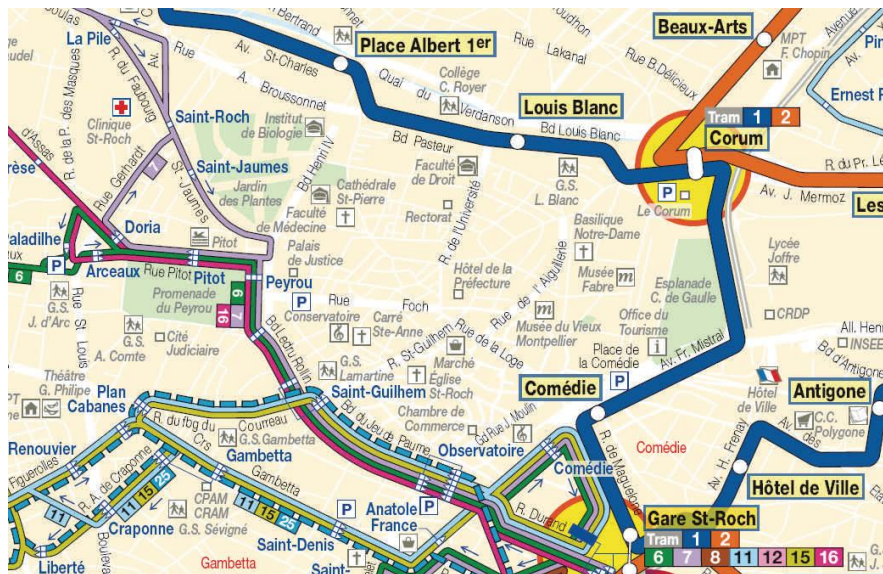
Place Albert 1er
Louis Blanc
Beaux-Arts
Corum
Tram 1 2
Ernest F
Les
La Pile
Saint-Roch
Saint-Jaumes
Clinique St-Roch
Institut de Biologie
Jardin des Plantes
Faculté de Médecine
Cathédrale St-Pierre
Faculté de Droit
Rectorat
Collège C. Royer
Quai du Verdanson
Bd Louis Blanc
Bd Pasteur
Av. Broussonnet
Av. St-Charles
Rue Lakanal
Rue B.Délicieux
MPT F. Chopin
G.S. L. Blanc
Basilique Notre-Dame
Le Corum
Av. J. Mermoz
R. du Pr. Lé
Doria
Pitot
Arceaux
Rue Pitot
Pitot
Peyrou
Palais de Justice
Promenade du Peyrou
Cité Judiciaire
G.S. J. d'Arc
G.S. A. Comte
Rue Foch
Conservatoire
Carré Ste-Anne
Hôtel de la Préfecture
Musée Fabre
Esplanade C. de Gaulle
Lycée Joffre
CRDP
Office du Tourisme
Musée du Vieux Montpellier
Place de la Comédie
Av. Fr. Mistral
Comédie
Antigone
Hôtel de Ville
C.C. Polygone
G.S. Lamartine
Marché
Église St-Roch
Saint-Guilhem
Chambre de Commerce
Observatoire
Plan Cabanes
Théâtre G. Philipe
Renouvier
Gambetta
G.S.Gambetta
Craponne
CPAM CRAM
G.S. Sévigné
Saint-Denis
Anatole France
Comédie
Gare St-Roch
Tram 1 2
6 7 8 11 12 15 16
Gambetta
R. Durand
R. de Maguelone
Av. H. Frenay
Liberté
All. Henri
INSEE
Bd d'Antigone
R. A. de Craponne
R. du fbg du Crs
Bd Ledru Rollin
Bd du Jeu de Paume
Rue de la Loge
R. St-Guilhem
Rue de l'Aiguillerie
R. de l'Université
Bd Henri IV
Rue Gerhardt
R. du Faubourg
Rue St Louis
d'Assas
6 15 11 25